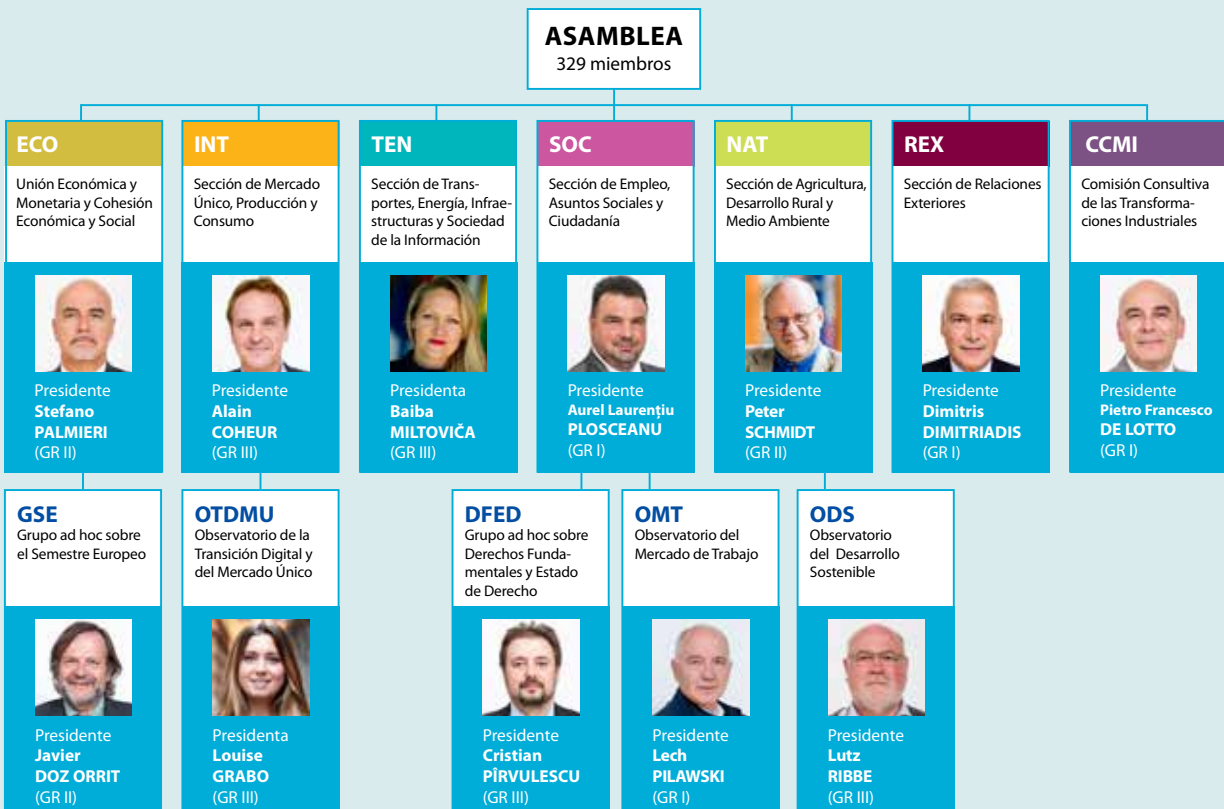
ASAMBLEA
329 miembros

ECO
Unión Económica y Monetaria y Cohesión Económica y Social
Presidente
Stefano PALMIERI
(GR II)

INT
Sección de Mercado Único, Producción y Consumo
Presidente
Alain COHEUR
(GR III)

TEN
Sección de Transportes, Energía, Infraestructuras y Sociedad de la Información
Presidenta
Baiba MILTOVIČA
(GR III)

SOC
Sección de Empleo, Asuntos Sociales y Ciudadanía
Presidente
Aurel Laurenţiu PLOSCEANU
(GR I)

NAT
Sección de Agricultura, Desarrollo Rural y Medio Ambiente
Presidente
Peter SCHMIDT
(GR II)

REX
Sección de Relaciones Exteriores
Presidente
Dimitris DIMITRIADIS
(GR I)

CCMI
Comisión Consultiva de las Transformaciones Industriales
Presidente
Pietro Francesco DE LOTTO
(GR I)

GSE
Grupo ad hoc sobre el Semestre Europeo
Presidente
Javier DOZ ORRIT
(GR II)

OTDMU
Observatorio de la Transición Digital y del Mercado Único
Presidenta
Louise GRABO
(GR III)

DFED
Grupo ad hoc sobre Derechos Fundamentales y Estado de Derecho
Presidente
Cristian PÎRVULESCU
(GR III)

OMT
Observatorio del Mercado de Trabajo
Presidente
Lech PILAWSKI
(GR I)

ODS
Observatorio del Desarrollo Sostenible
Presidente
Lutz RIBBE
(GR III)